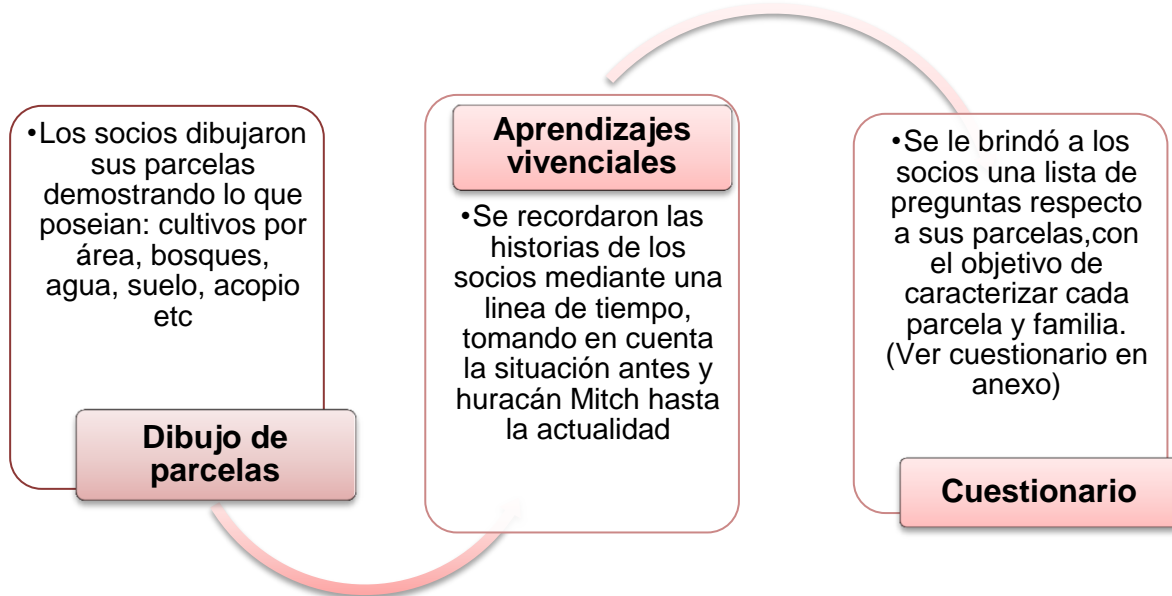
•Los socios dibujaron sus parcelas demostrando lo que poseian: cultivos por área, bosques, agua, suelo, acopio etc

Dibujo de parcelas

Aprendizajes vivenciales

•Se recordaron las historias de los socios mediante una linea de tiempo, tomando en cuenta la situación antes y huracán Mitch hasta la actualidad

•Se le brindó a los socios una lista de preguntas respecto a sus parcelas,con el objetivo de caracterizar cada parcela y familia. (Ver cuestionario en anexo)

Cuestionario